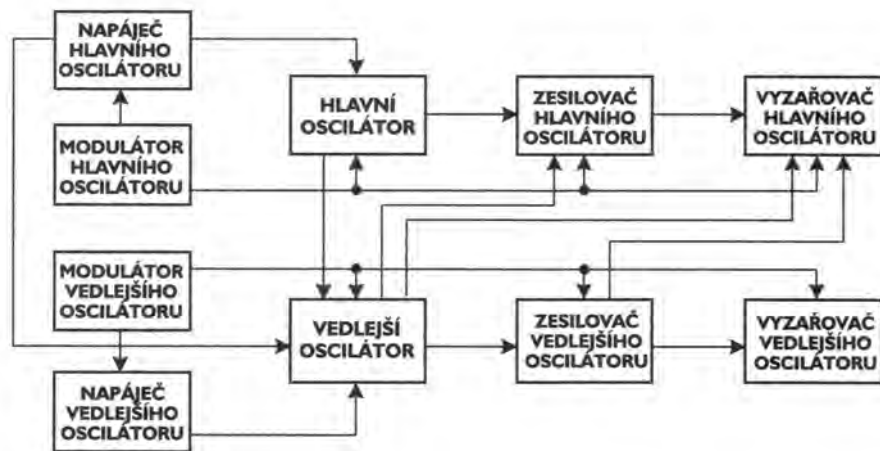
NAPÁJEČ HLAVNÍHO OSCILÁTORU

MODULÁTOR HLAVNÍHO OSCILÁTORU

HLAVNÍ OSCILÁTOR

ZESILOVAČ HLAVNÍHO OSCILÁTORU

VYZAŘOVAČ HLAVNÍHO OSCILÁTORU

MODULÁTOR VEDLEJŠÍHO OSCILÁTORU

VEDLEJŠÍ OSCILÁTOR

ZESILOVAČ VEDLEJŠÍHO OSCILÁTORU

VYZAŘOVAČ VEDLEJŠÍHO OSCILÁTORU

NAPÁJEČ VEDLEJŠÍHO OSCILÁTORU